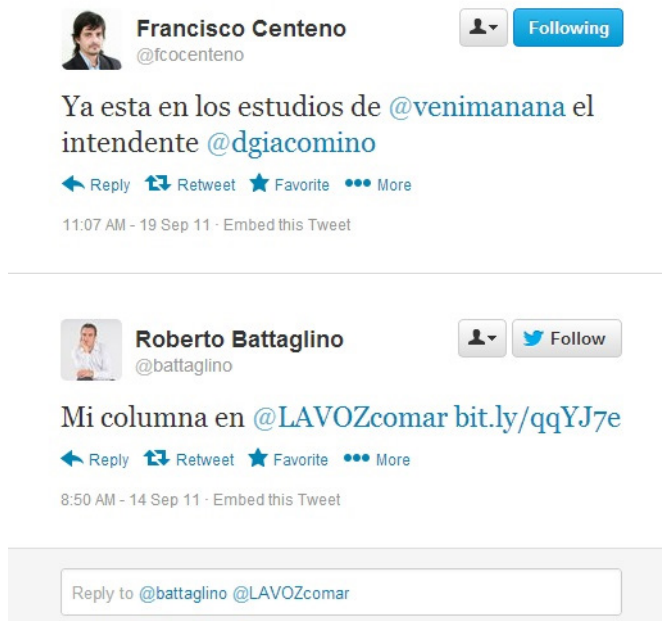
Francisco Centeno
@fcocenteno

Following

Ya esta en los estudios de @venimanana el intendente @dgiacomino

Reply Retweet Favorite More

11:07 AM - 19 Sep 11 · Embed this Tweet

Roberto Battaglino
@battaglino

Follow

Mi columna en @LAVOZcomar bit.ly/qqYJ7e

Reply Retweet Favorite More

8:50 AM - 14 Sep 11 · Embed this Tweet

Reply to @battaglino @LAVOZcomar